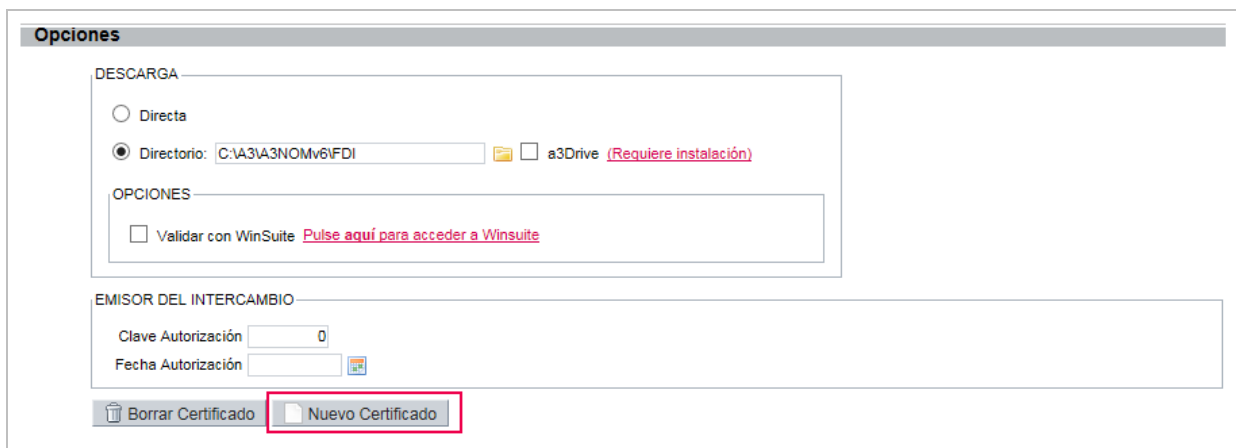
Opciones

DESCARGA

Directa

Directorio: C:\A3\A3NOMv6\FDI

a3Drive (Requiere instalación)

OPCIONES

Validar con WinSuite Pulse aquí para acceder a Winsuite

EMISOR DEL INTERCAMBIO

Clave Autorización 0

Fecha Autorización

Borrar Certificado

Nuevo Certificado